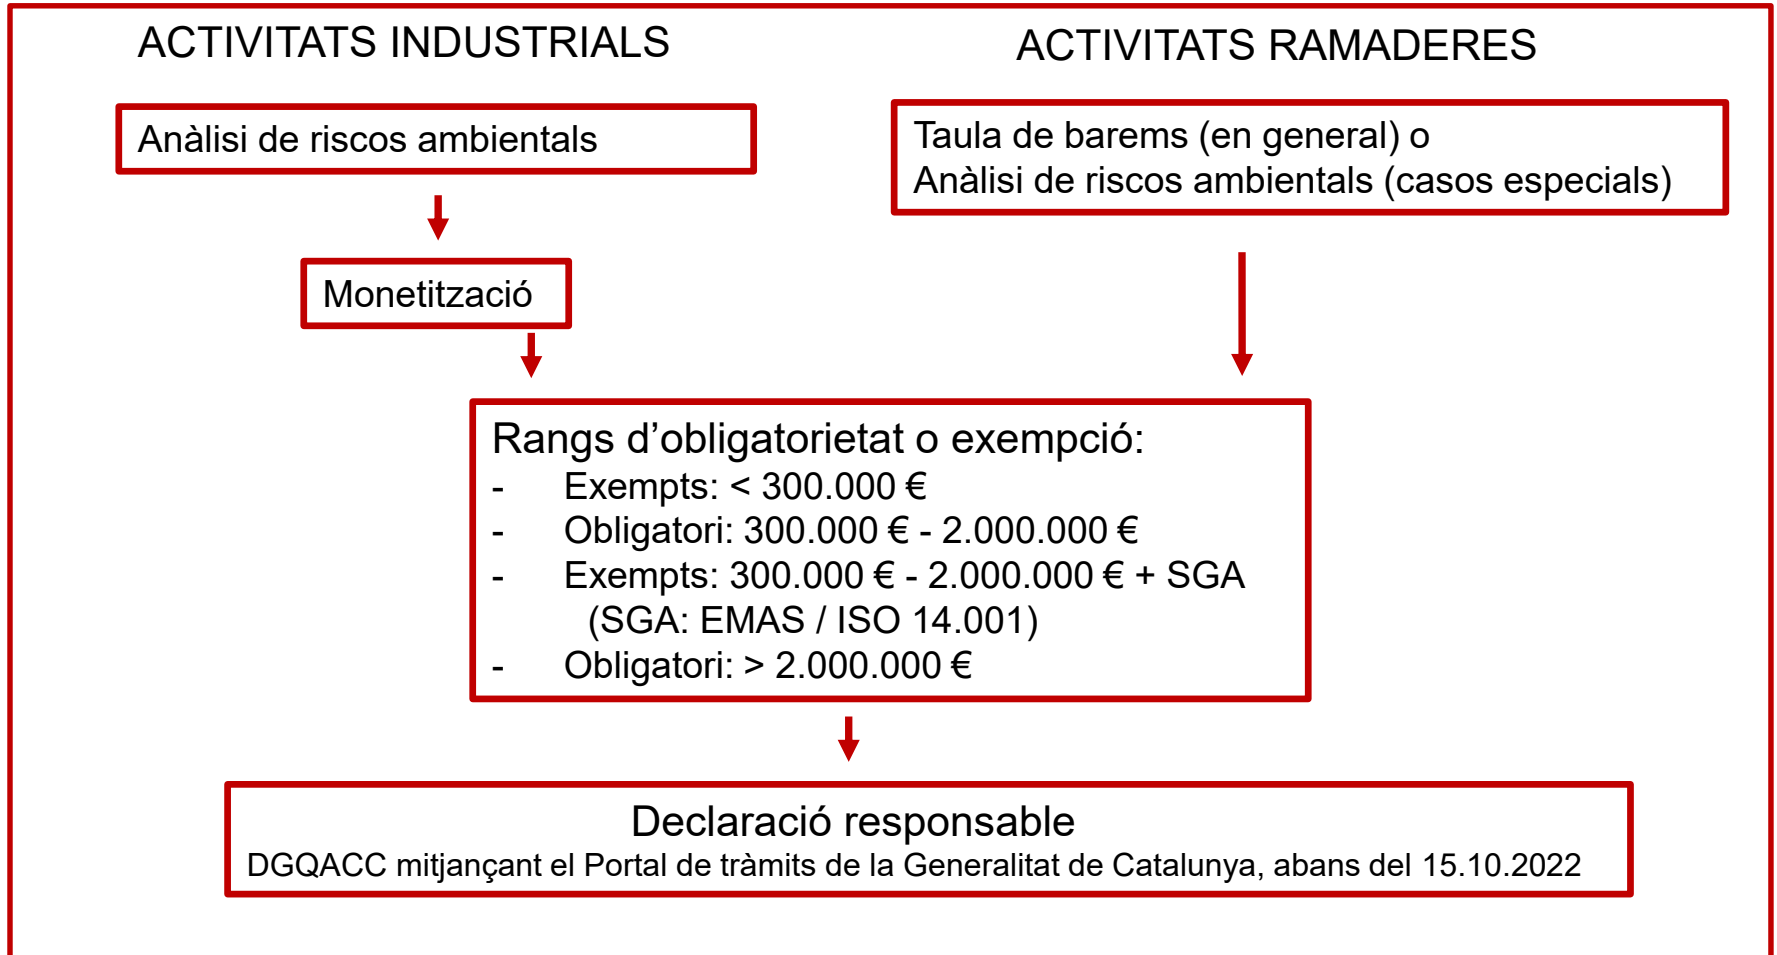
ACTIVITATS INDUSTRIALS

ACTIVITATS RAMADERES

Anàlisi de riscos ambientals

Taula de barems (en general) o
Anàlisi de riscos ambientals (casos especials)

Monetització

Rangs d’obligatorietat o exempció:
- Exempts: < 300.000 €
- Obligatori: 300.000 € - 2.000.000 €
- Exempts: 300.000 € - 2.000.000 € + SGA (SGA: EMAS / ISO 14.001)
- Obligatori: > 2.000.000 €

Declaració responsable
DGQACC mitjançant el Portal de tràmits de la Generalitat de Catalunya, abans del 15.10.2022